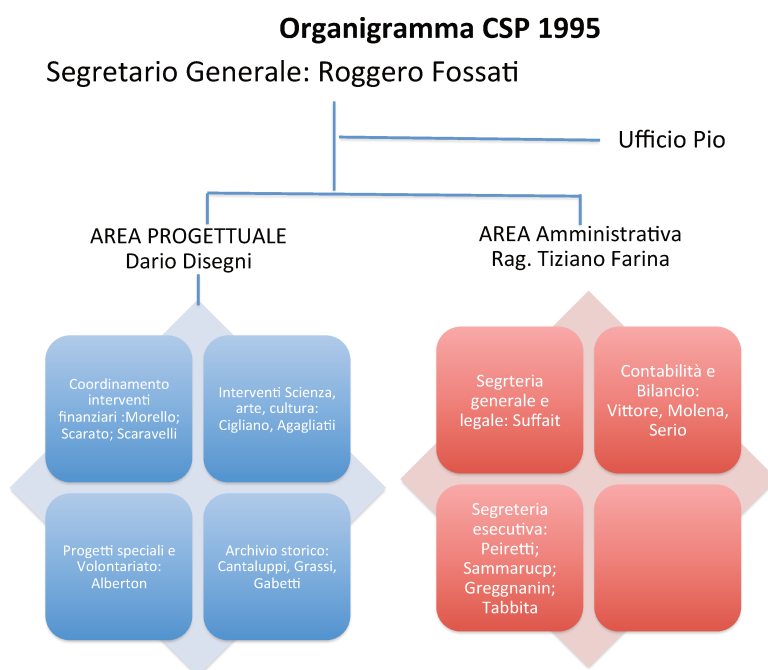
Organigramma CSP 1995

Segretario Generale: Roggero Fossati

Ufficio Pio

AREA PROGETTUALE
Dario Disegni

AREA Amministrativa
Rag. Tiziano Farina

Coordinamento interventi finanziari :Morello; Scarato; Scaravelli

Interventi Scienza, arte, cultura: Cigliano, Agagliati

Progetti speciali e Volontariato: Alberton

Archivio storico: Cantaluppi, Grassi, Gabetti

Segrteria generale e legale: Suffait

Contabilità e Bilancio: Vittore, Molena, Serio

Segreteria esecutiva: Peiretti; Sammarucp; Greggnanin; Tabbita